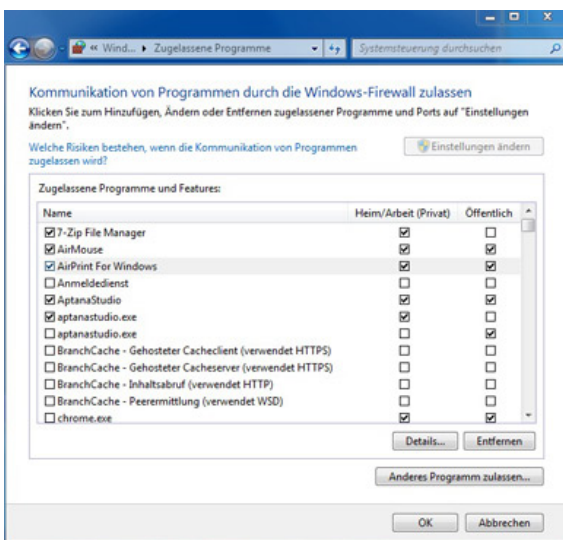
« Wind... ▸ Zugelassene Programme
Systemsteuerung durchsuchen

Kommunikation von Programmen durch die Windows-Firewall zulassen

Klicken Sie zum Hinzufügen, Ändern oder Entfernen zugelassener Programme und Ports auf "Einstellungen ändern".

Welche Risiken bestehen, wenn die Kommunikation von Programmen zugelassen wird?

Einstellungen ändern

Zugelassene Programme und Features:

| Name | Heim/Arbeit (Privat) | Öffentlich |
|---|---|---|
| ☑ 7-Zip File Manager | ☑ | ☐ |
| ☑ AirMouse | ☑ | ☑ |
| ☑ AirPrint For Windows | ☑ | ☑ |
| ☐ Anmeldedienst | ☐ | ☐ |
| ☑ AptanaStudio | ☑ | ☑ |
| ☑ aptanastudio.exe | ☑ | ☐ |
| ☐ aptanastudio.exe | ☐ | ☑ |
| ☐ BranchCache - Gehosteter Cacheclient (verwendet HTTPS) | ☐ | ☐ |
| ☐ BranchCache - Gehosteter Cacheserver (verwendet HTTPS) | ☐ | ☐ |
| ☐ BranchCache - Inhaltsabruf (verwendet HTTP) | ☐ | ☐ |
| ☐ BranchCache - Peerermittlung (verwendet WSD) | ☐ | ☐ |
| ☐ chrome.exe | ☑ | ☑ |

Details...
Entfernen

Anderes Programm zulassen...

OK
Abbrechen